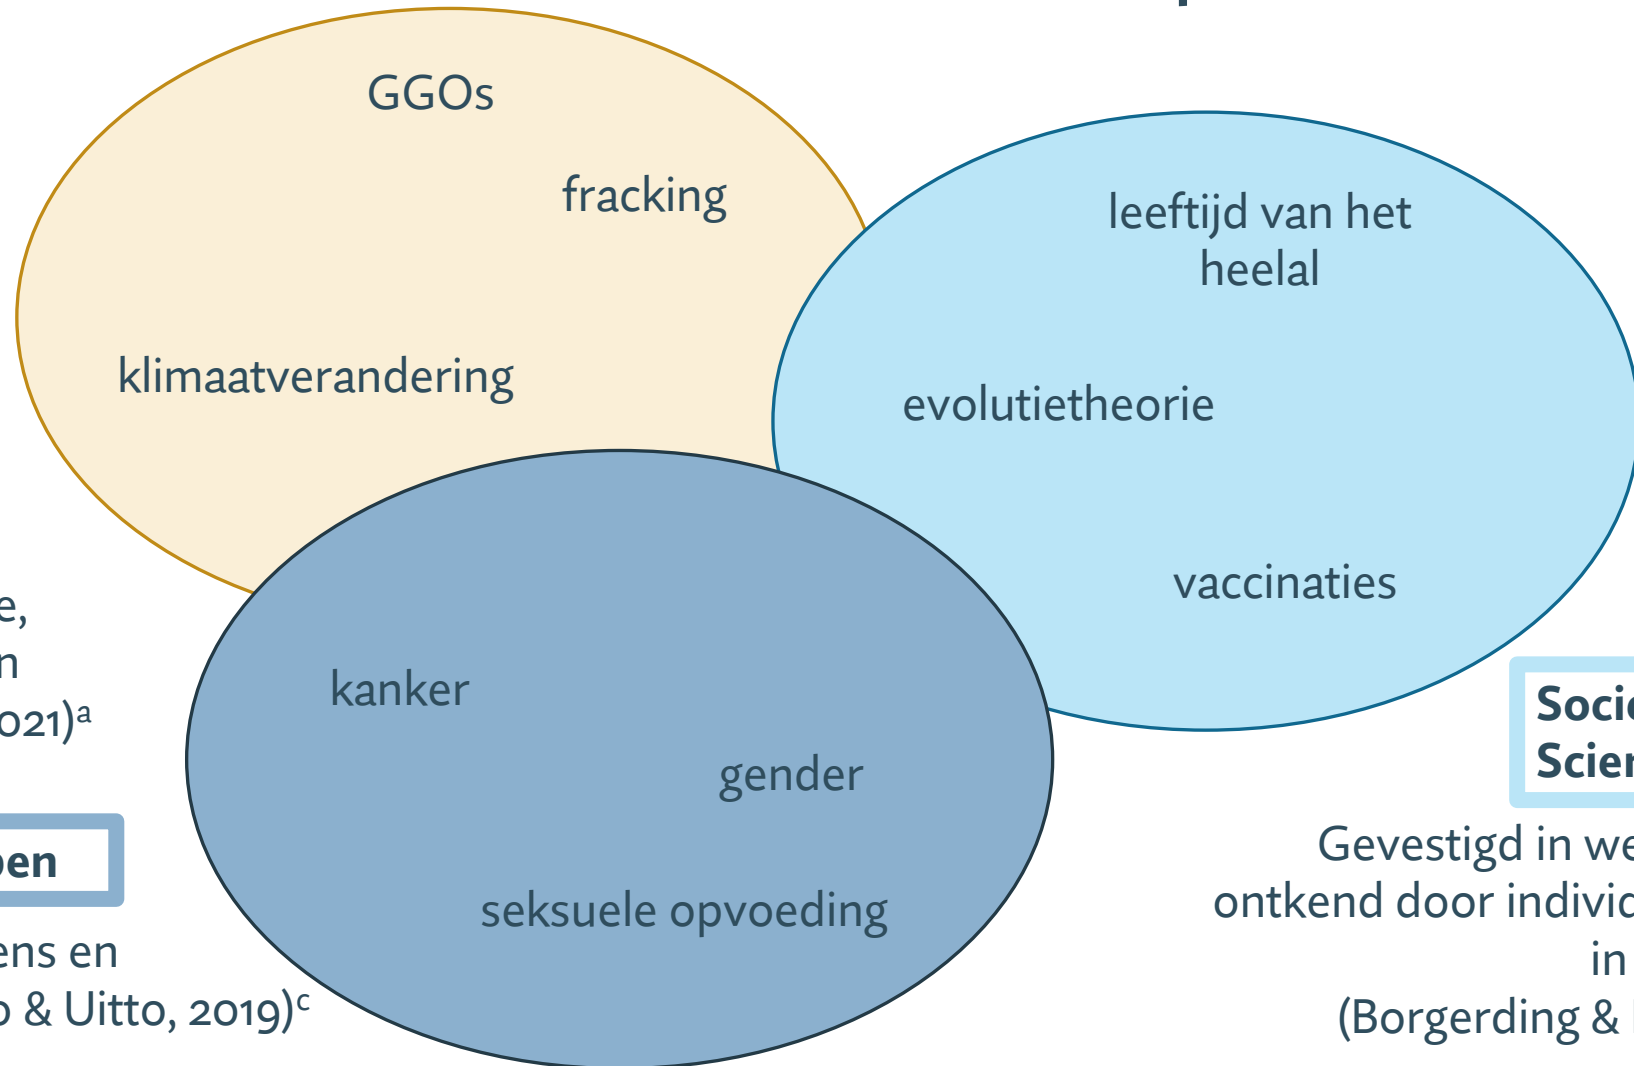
GGOs

fracking

klimaatverandering

leeftijd van het heelal

evolutietheorie

vaccinaties

kanker

gender

seksuele opvoeding

e,
n
021)$^{a}$

en

ens en
o & Uitto, 2019)$^{c}$

Soci
Scie

Gevestigd in we
ontkend door indivi
in
(Borgerding &